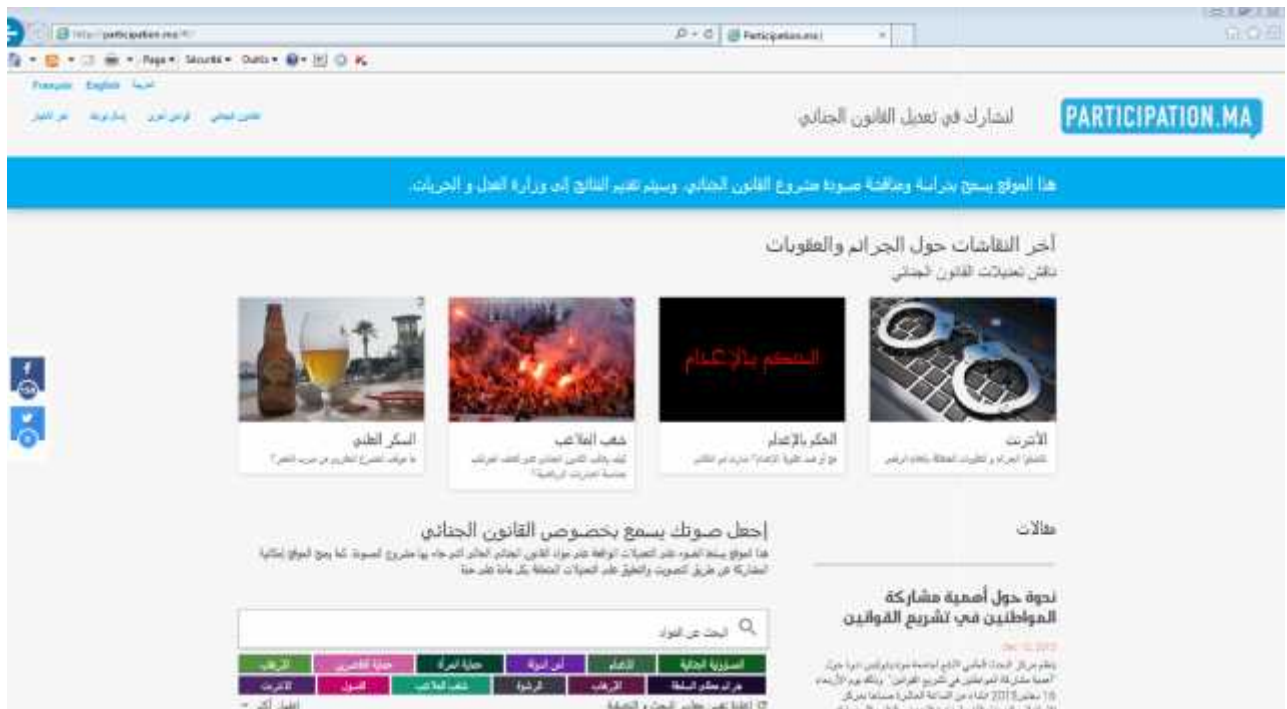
http://participation.ma/

Participation.ma

Page ▾ Sécurité ▾ Outils ▾

Français English عربية

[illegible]

لنشارك في تعديل القانون الجنائي

PARTICIPATION.MA

هذا الموقع يسمح بدراسة ومناقشة مسودة مشروع القانون الجنائي. وسيتم تقديم النتائج إلى وزارة العدل و الحريات.

آخر النقاشات حول الجرائم والعقوبات

ناقش تعديلات القانون الجنائي

الحكم بالإعدام

الأنترنت
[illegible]

الحكم بالإعدام
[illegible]

شغب الملاعب
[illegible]

السكر العلني
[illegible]

إجعل صوتك يسمع بخصوص القانون الجنائي

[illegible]

مقالات

ندوة حول أهمية مشاركة المواطنين في تشريع القوانين

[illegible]

البحث عن المواد

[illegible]